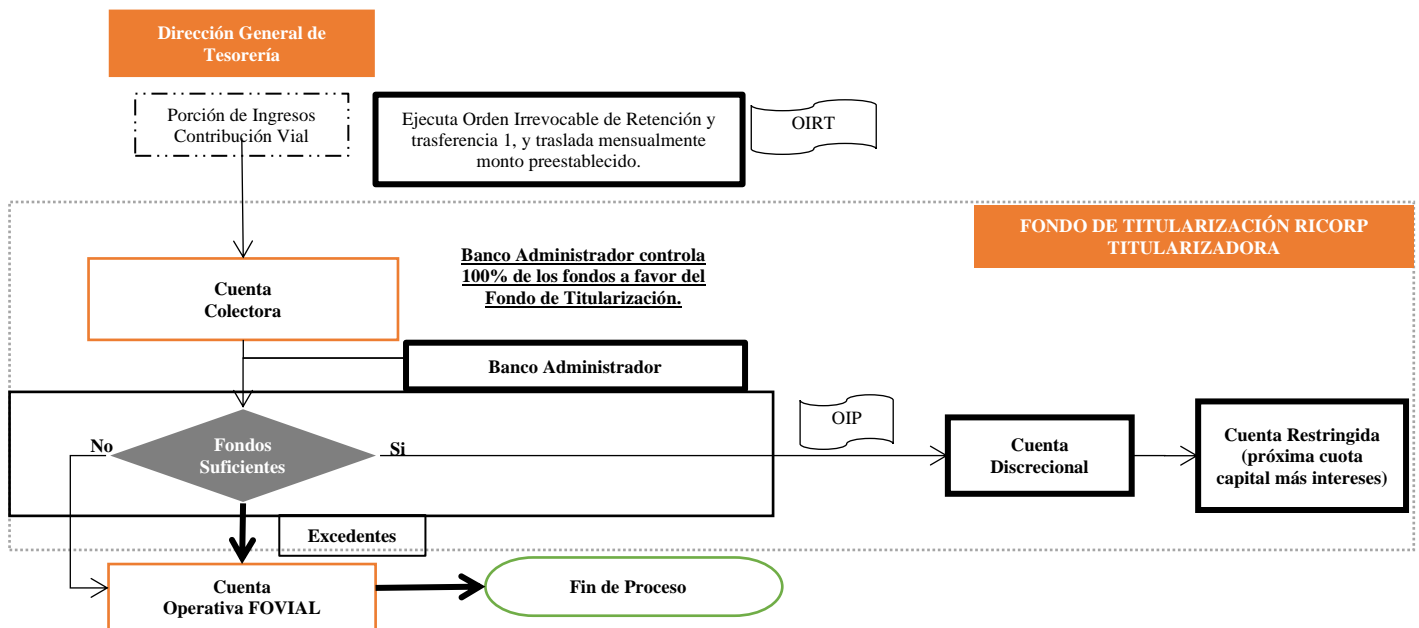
Dirección General de Tesorería

Porción de Ingresos Contribución Vial

Ejecuta Orden Irrevocable de Retención y trasferencia 1, y traslada mensualmente monto preestablecido.

OIRT

FONDO DE TITULARIZACIÓN RICORP TITULARIZADORA

Banco Administrador controla 100% de los fondos a favor del Fondo de Titularización.

Cuenta Colectora

Banco Administrador

OIP

No

Fondos Suficientes

Si

Cuenta Discrecional

Cuenta Restringida (próxima cuota capital más intereses)

Excedentes

Cuenta Operativa FOVIAL

Fin de Proceso